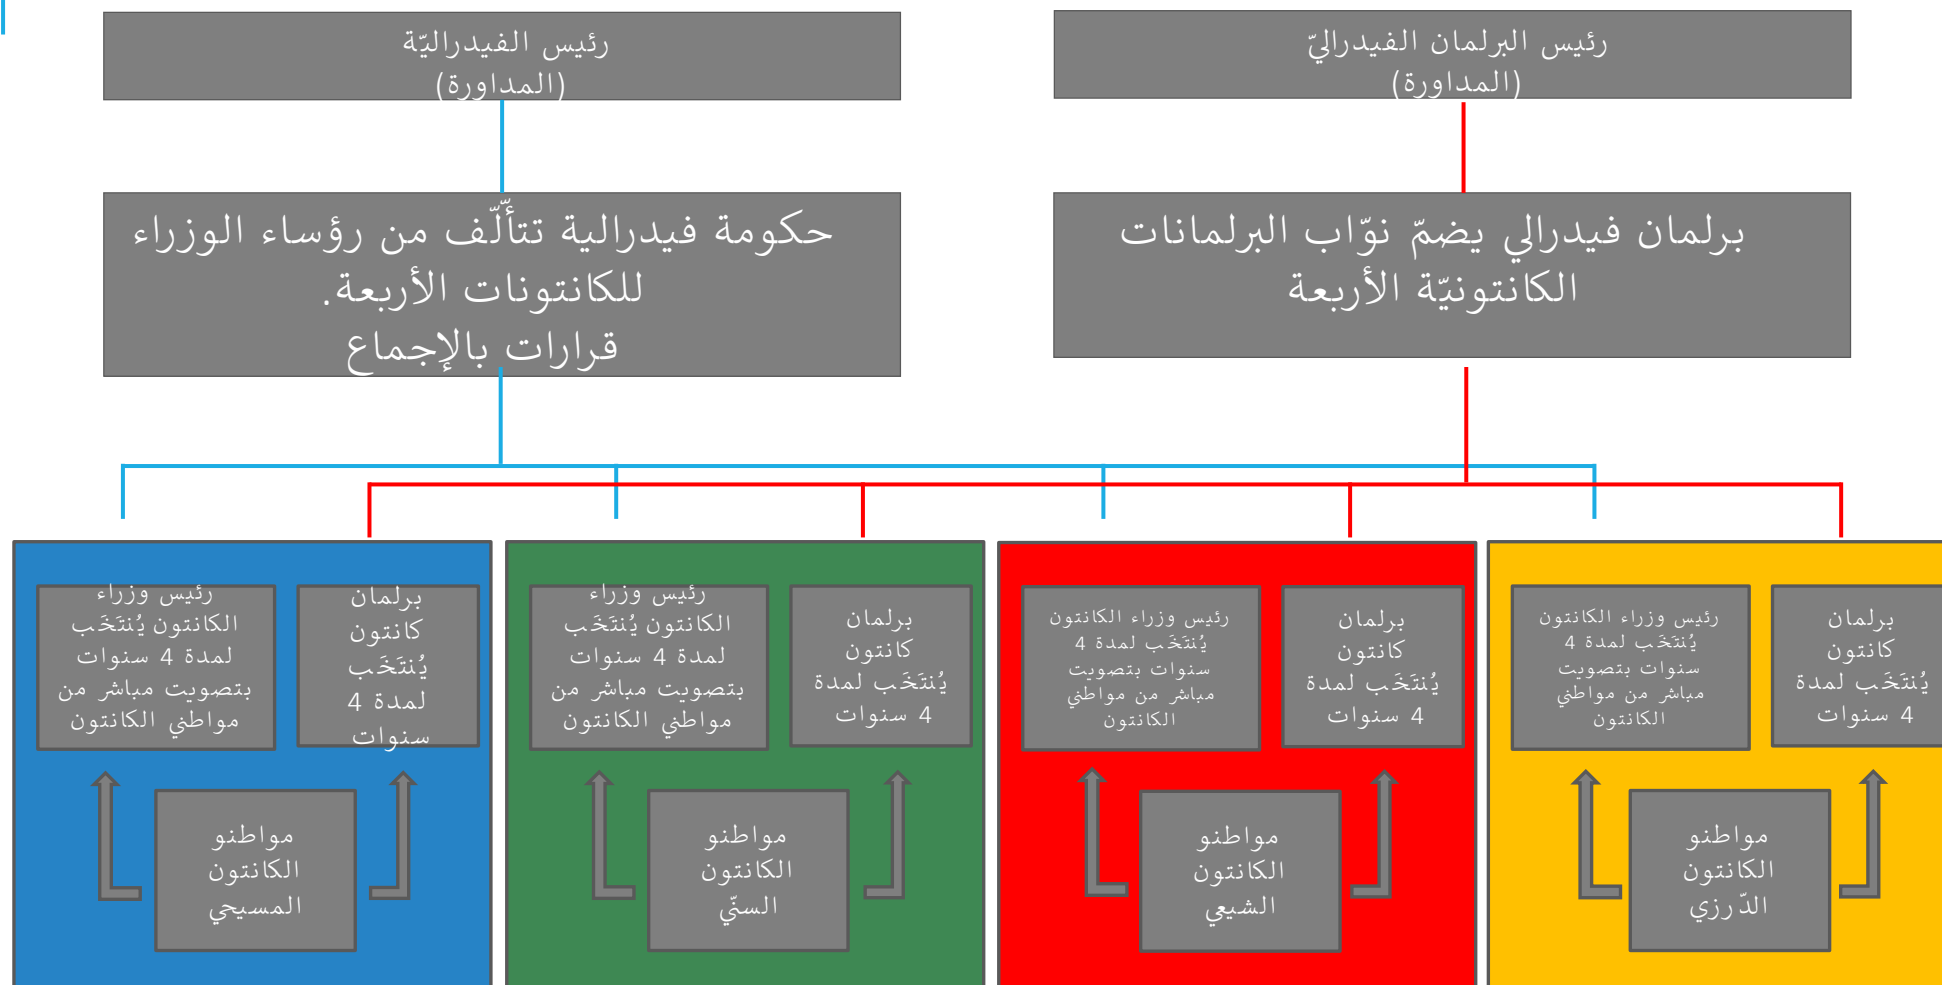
رئيس البرلمان الفيدراليّ
(المداورة)

رئيس الفيدراليّة
(المداورة)

برلمان فيدرالي يضمّ نوّاب البرلمانات الكانتونيّة الأربعة

حكومة فيدرالية تتألّف من رؤساء الوزراء للكانتونات الأربعة.
قرارات بالإجماع

برلمان كانتون يُنتَخَب لمدة 4 سنوات

رئيس وزراء الكانتون يُنتَخَب لمدة 4 سنوات بتصويت مباشر من مواطني الكانتون

مواطنو الكانتون الدّرزي

برلمان كانتون يُنتَخَب لمدة 4 سنوات

رئيس وزراء الكانتون يُنتَخَب لمدة 4 سنوات بتصويت مباشر من مواطني الكانتون

مواطنو الكانتون الشيعي

برلمان كانتون يُنتَخَب لمدة 4 سنوات

رئيس وزراء الكانتون يُنتَخَب لمدة 4 سنوات بتصويت مباشر من مواطني الكانتون

مواطنو الكانتون السنّي

برلمان كانتون يُنتَخَب لمدة 4 سنوات

رئيس وزراء الكانتون يُنتَخَب لمدة 4 سنوات بتصويت مباشر من مواطني الكانتون

مواطنو الكانتون المسيحي